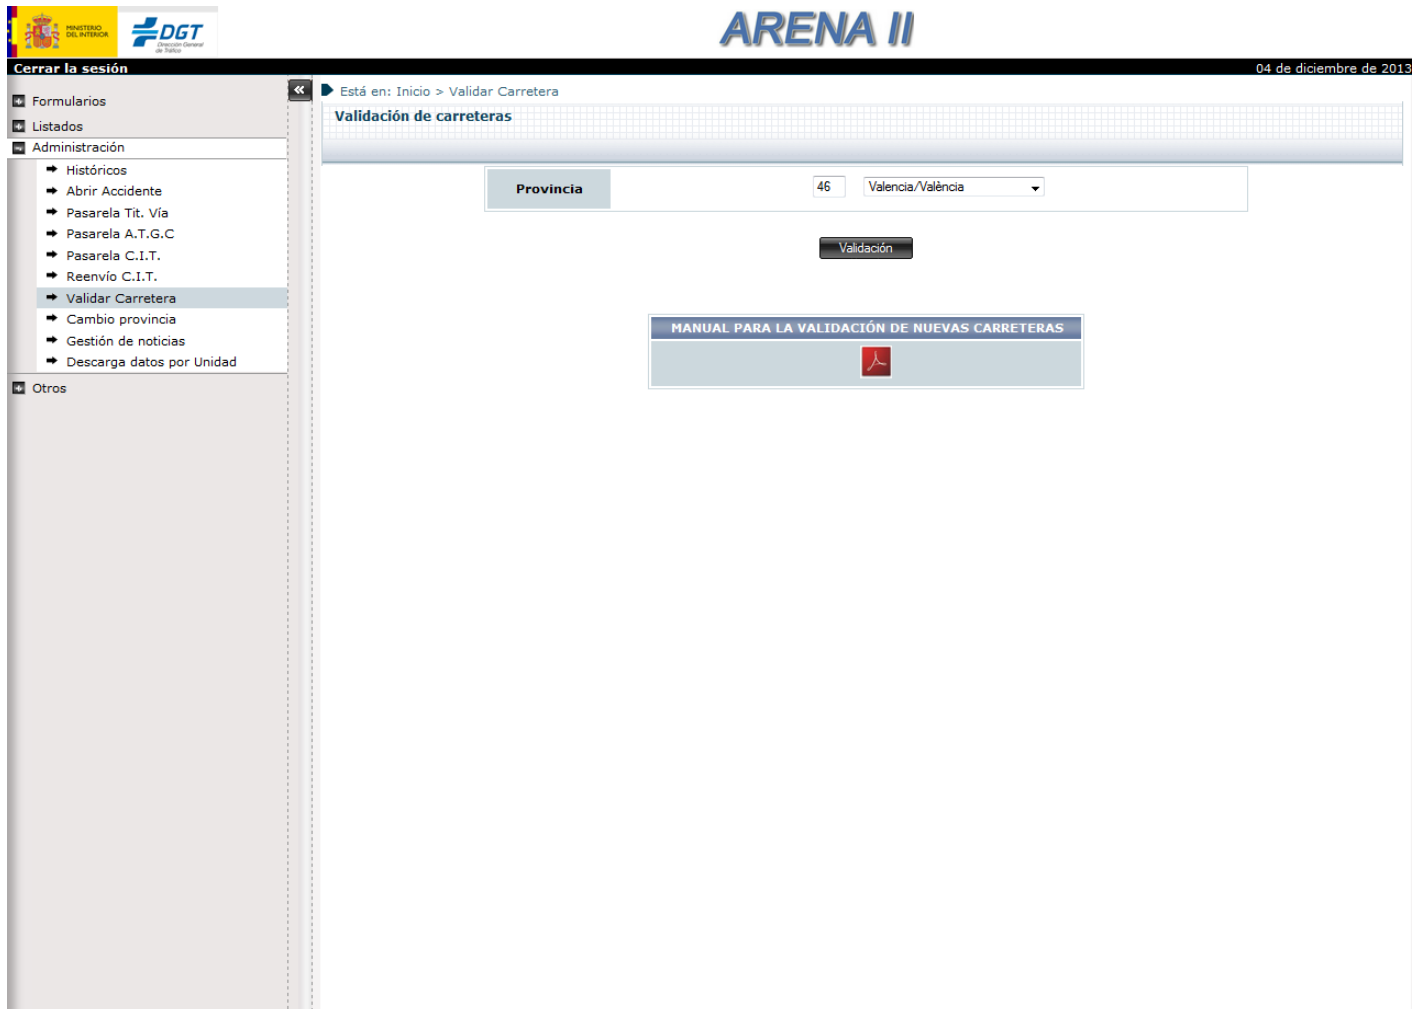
MINISTERIO DEL INTERIOR

DGT
Dirección General de Tráfico

ARENA II

Cerrar la sesión

04 de diciembre de 2013

Formularios
Listados
Administración
Históricos
Abrir Accidente
Pasarela Tit. Vía
Pasarela A.T.G.C
Pasarela C.I.T.
Reenvío C.I.T.
Validar Carretera
Cambio provincia
Gestión de noticias
Descarga datos por Unidad
Otros

Está en: Inicio > Validar Carretera

Validación de carreteras

Provincia
46
Valencia/València

Validación

MANUAL PARA LA VALIDACIÓN DE NUEVAS CARRETERAS